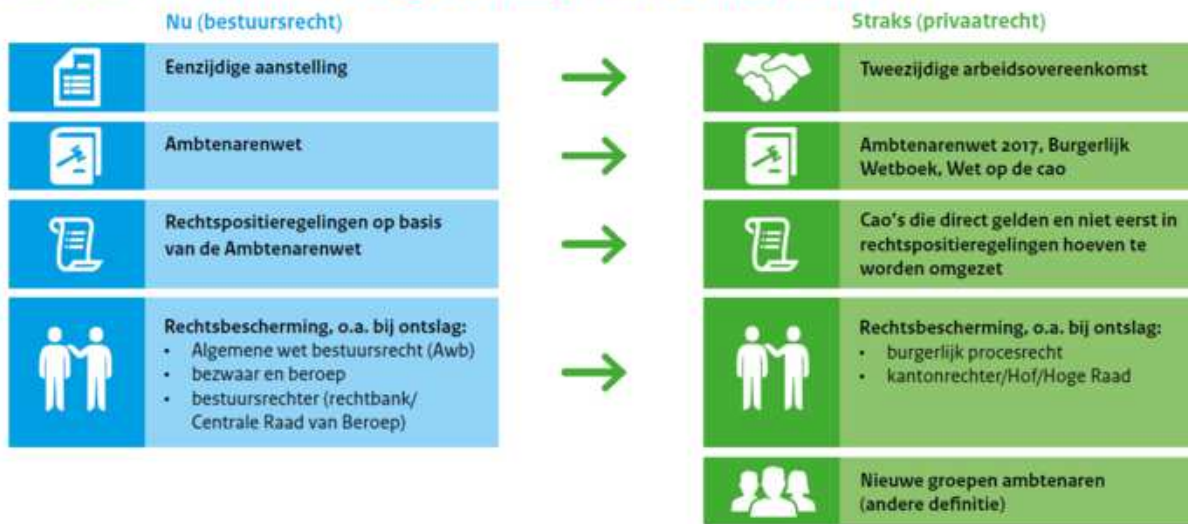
Nu (bestuursrecht)

Eenzijdige aanstelling

Ambtenarenwet

Rechtspositieregelingen op basis van de Ambtenarenwet

Rechtsbescherming, o.a. bij ontslag:
- Algemene wet bestuursrecht (Awb)
- bezwaar en beroep
- bestuursrechter (rechtbank/ Centrale Raad van Beroep)

Straks (privaatrecht)

Tweezijdige arbeidsovereenkomst

Ambtenarenwet 2017, Burgerlijk Wetboek, Wet op de cao

Cao's die direct gelden en niet eerst in rechtspositieregelingen hoeven te worden omgezet

Rechtsbescherming, o.a. bij ontslag:
- burgerlijk procesrecht
- kantonrechter/Hof/Hoge Raad

Nieuwe groepen ambtenaren (andere definitie)